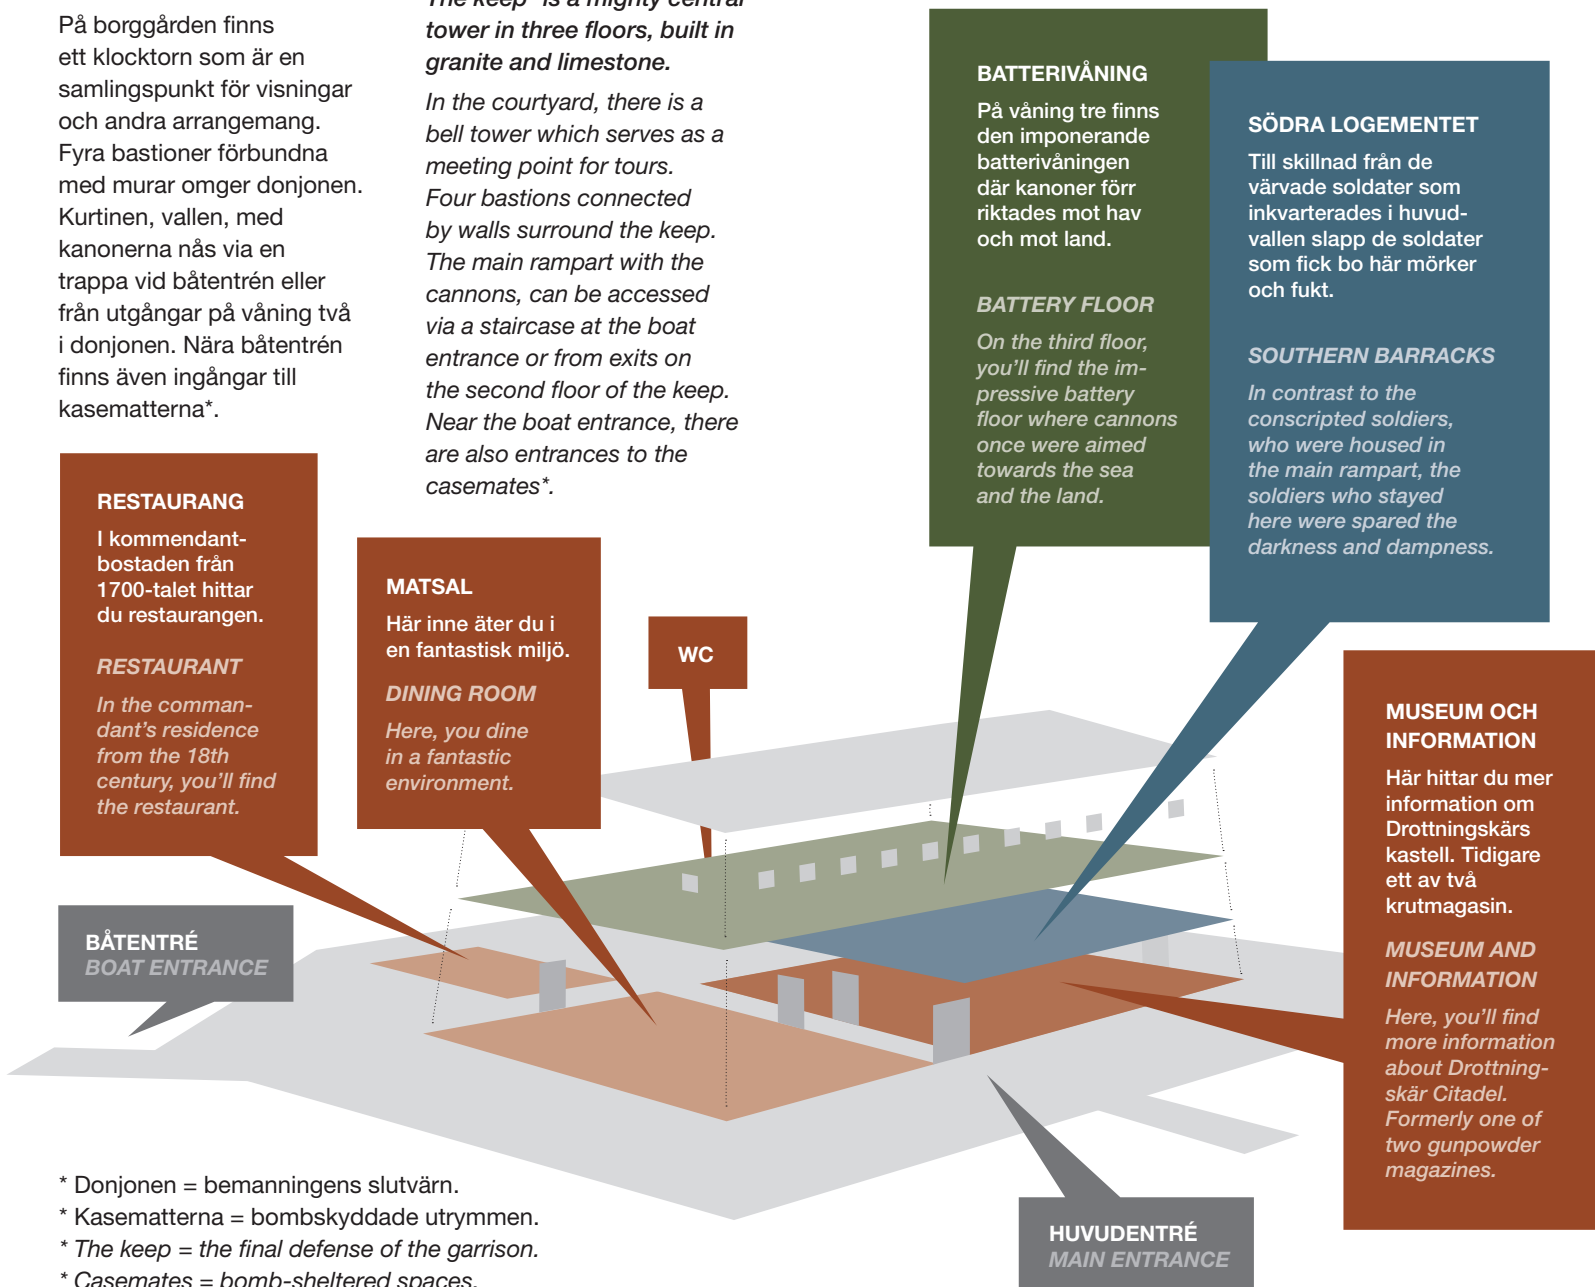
På borggården finns ett klocktorn som är en samlingspunkt för visningar och andra arrangemang. Fyra bastioner förbundna med murar omger donjonen. Kurtinen, vallen, med kanonerna nås via en trappa vid båtentrén eller från utgångar på våning två i donjonen. Nära båtentrén finns även ingångar till kasematterna*.

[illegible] tower in three floors, built in granite and limestone.

In the courtyard, there is a bell tower which serves as a meeting point for tours. Four bastions connected by walls surround the keep. The main rampart with the cannons, can be accessed via a staircase at the boat entrance or from exits on the second floor of the keep. Near the boat entrance, there are also entrances to the casemates*.

BATTERIVÅNING
På våning tre finns den imponerande batterivåningen där kanoner förr riktades mot hav och mot land.

BATTERY FLOOR
On the third floor, you'll find the impressive battery floor where cannons once were aimed towards the sea and the land.

SÖDRA LOGEMENTET
Till skillnad från de värvade soldater som inkvarterades i huvudvallen slapp de soldater som fick bo här mörker och fukt.

SOUTHERN BARRACKS
In contrast to the conscripted soldiers, who were housed in the main rampart, the soldiers who stayed here were spared the darkness and dampness.

RESTAURANG
I kommendantbostaden från 1700-talet hittar du restaurangen.

RESTAURANT
In the commandant's residence from the 18th century, you'll find the restaurant.

MATSAL
Här inne äter du i en fantastisk miljö.

DINING ROOM
Here, you dine in a fantastic environment.

WC

MUSEUM OCH INFORMATION
Här hittar du mer information om Drottningskärs kastell. Tidigare ett av två krutmagasin.

MUSEUM AND INFORMATION
Here, you'll find more information about Drottningskär Citadel. Formerly one of two gunpowder magazines.

BÅTENTRÉ
BOAT ENTRANCE

HUVUDENTRÉ
MAIN ENTRANCE

* Donjonen = bemanningens slutvärn.
* Kasematterna = bombskyddade utrymmen.
* The keep = the final defense of the garrison.
* Casemates = bomb-sheltered spaces.